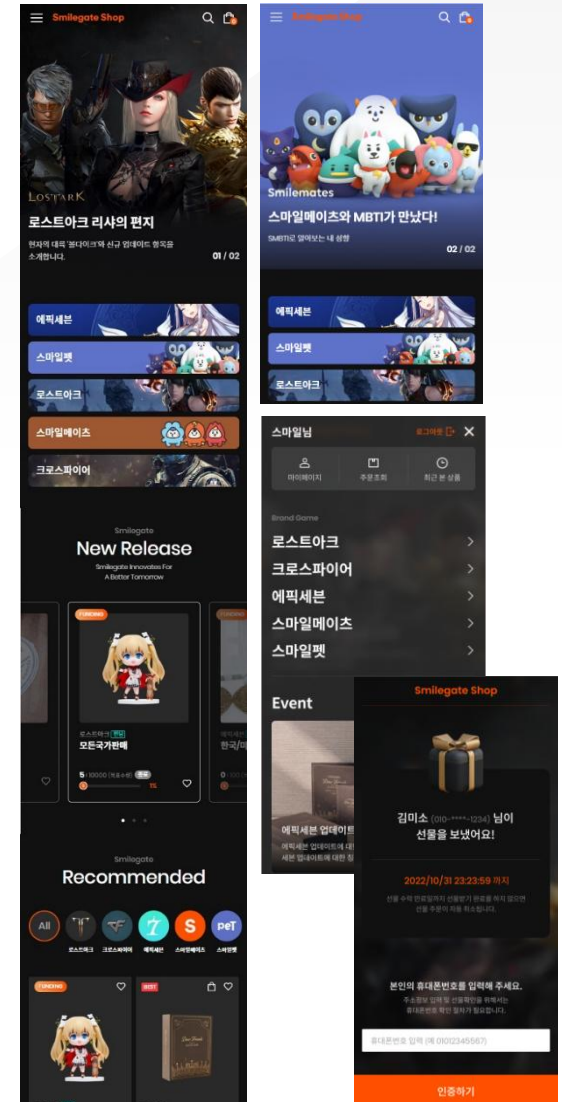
Smilegate Shop

LOSTARK

로스트아크 리사의 편지

현재의 대륙 '몬다이즈'와 신규 업데이트 항목을 소개합니다.

01 / 02

에픽세븐

스마일펫

로스트아크

스마일메이츠

크로스파이어

Smilegate

New Release

Smilegate Innovates For A Better Tomorrow

FUNDING

로스트아크

모든국가판매

5 / 10000

1%

Smilegate

Recommended

All

로스트아크

크로스파이어

에픽세븐

스마일메이츠

스마일펫

FUNDING

BEST

Smilegate Shop

Smilemates

스마일메이츠와 MBTI가 만났다!

SMBTI로 알아보는 내 성향

02 / 02

에픽세븐

스마일펫

로스트아크

스마일님

로그아웃

마이페이지

주문조회

최근 본 상품

Brand Game

로스트아크

크로스파이어

에픽세븐

스마일메이츠

스마일펫

Event

에픽세븐 업데이트

Smilegate Shop

김미소 (010-****-1234) 님이 선물을 보냈어요!

2022/10/31 23:23:59 까지

본인의 휴대폰번호를 입력해 주세요.

휴대폰번호 입력 (예 01012345567)

인증하기